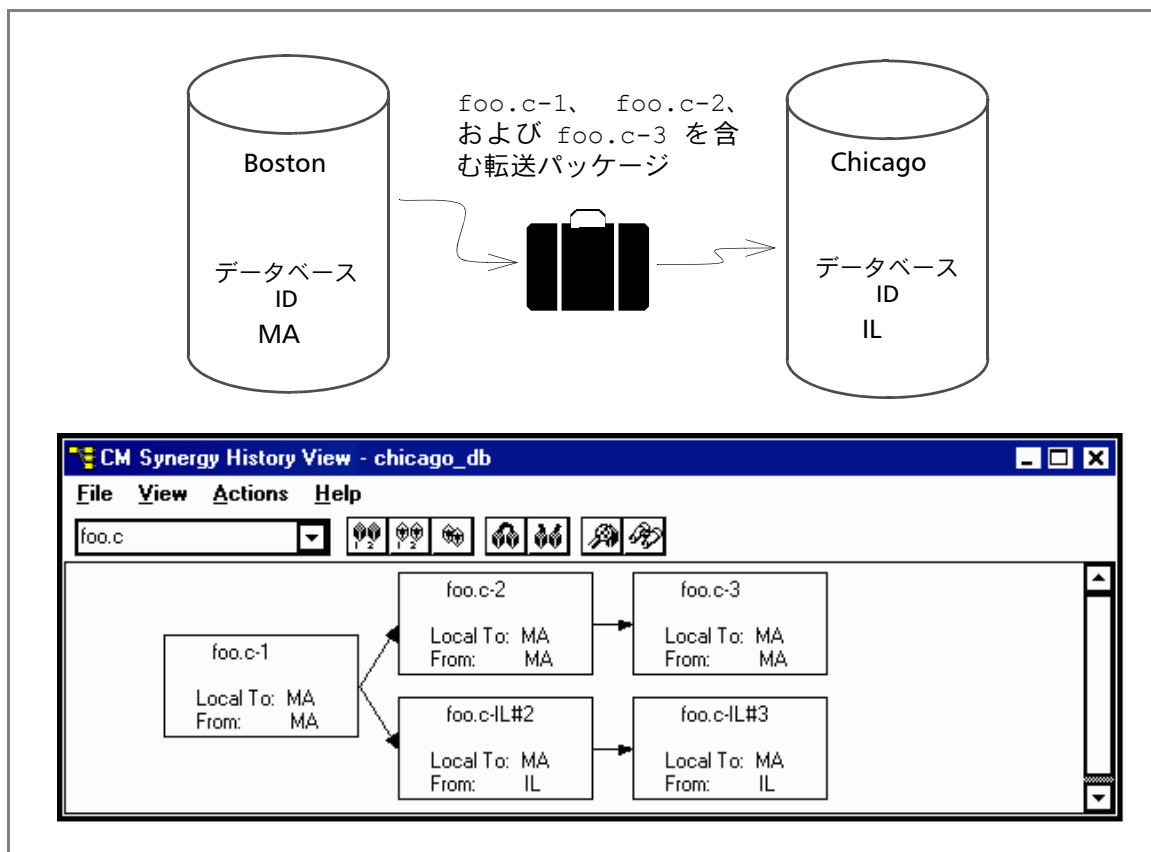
Boston

データベース ID MA

foo.c-1、 foo.c-2、および foo.c-3 を含む転送パッケージ

Chicago

データベース ID IL

CM Synergy History View - chicago_db

File View Actions Help

foo.c

foo.c-1

Local To: MA
From: MA

foo.c-2

Local To: MA
From: MA

foo.c-3

Local To: MA
From: MA

foo.c-IL#2

Local To: MA
From: IL

foo.c-IL#3

Local To: MA
From: IL